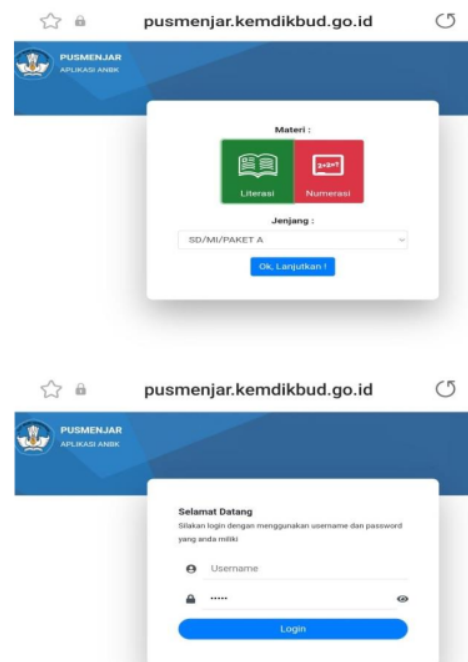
pusmenjar.kemdikbud.go.id

PUSMENJAR
APLIKASI ANBK

Materi :

Literasi

2+2=?

Numerasi

Jenjang :

SD/MI/PAKET A

Ok, Lanjutkan !

pusmenjar.kemdikbud.go.id

PUSMENJAR
APLIKASI ANBK

Selamat Datang

Silakan login dengan menggunakan username dan password yang anda miliki

Username

.....

Login